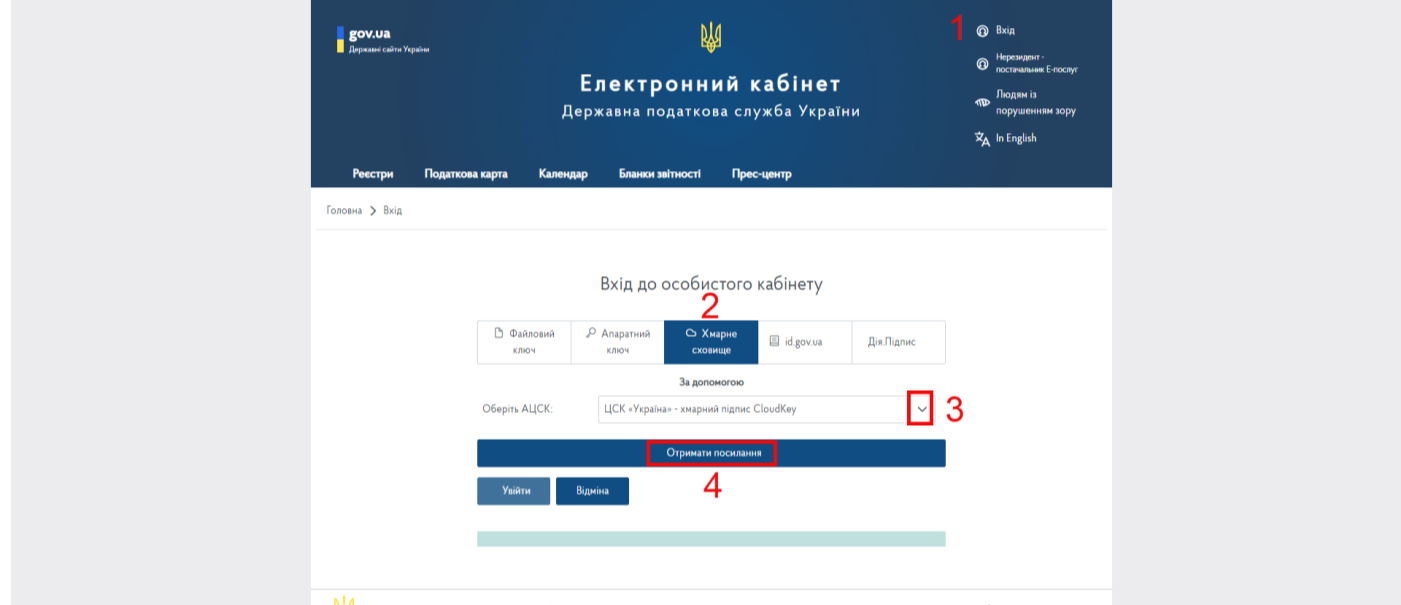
gov.ua
Державні сайти України

Електронний кабінет
Державна податкова служба України

1

Вхід

Нерезидент - постачальник Е-послуг

Людям із порушенням зору

In English

Реєстри Податкова карта Календар Бланки звітності Прес-центр

Головна > Вхід

Вхід до особистого кабінету

2

| Файловий ключ | Апаратний ключ | Хмарне сховище | id.gov.ua | Дія.Підпис |
|---|---|---|---|---|

За допомогою

Оберіть АЦСК: ЦСК «Україна» - хмарний підпис CloudKey 3

Отримати посилання

4

Увійти Відміна